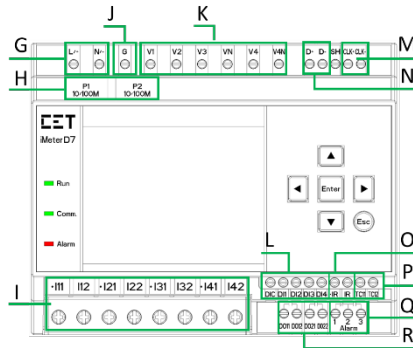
J K
G M
L+ N- G V1 V2 V3 VN V4 V4N D+ D- SH CLK+ CLK-
H N
P1 10-100M P2 10-100M
CET
iMeter D7
Run
Comm.
Alarm
Enter
Esc
L O
P
DIC DI1 DI2 DI3 DI4 +IR -IR TC1 TC2
I
•I11 I12 •I21 I22 •I31 I32 •I41 I42
Q
DO11 DO12 DO21 DO22 Alarm
R